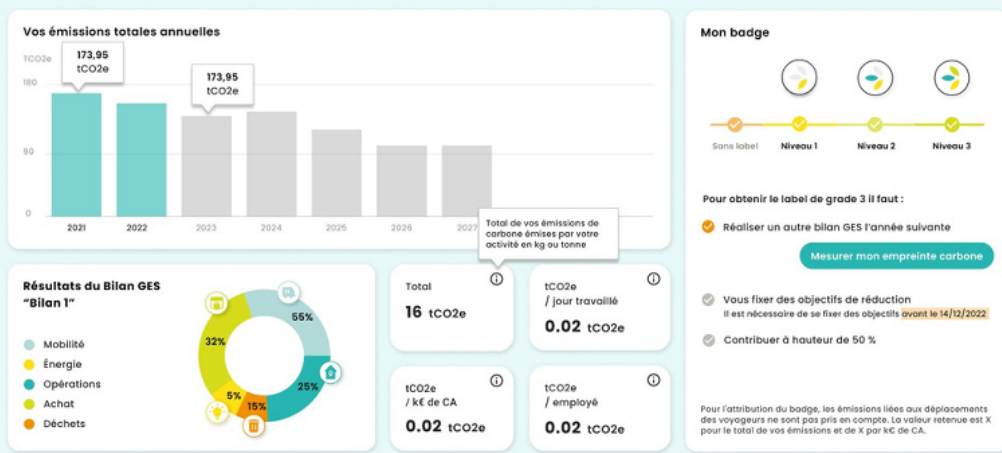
Vos émissions totales annuelles

tCO2e

173,95
tCO2e

173,95
tCO2e

180

90

0

2021
2022
2023
2024
2025
2026
2027

Total de vos émissions de carbone émises par votre activité en kg ou tonne

Résultats du Bilan GES "Bilan 1"

Mobilité
Énergie
Opérations
Achat
Déchets

55%
32%
25%
5%
15%

Total
16 tCO2e

tCO2e / jour travaillé
0.02 tCO2e

tCO2e / k€ de CA
0.02 tCO2e

tCO2e / employé
0.02 tCO2e

Mon badge

Sans label
Niveau 1
Niveau 2
Niveau 3

Pour obtenir le label de grade 3 il faut :

Réaliser un autre bilan GES l'année suivante

Mesurer mon empreinte carbone

Vous fixer des objectifs de réduction
Il est nécessaire de se fixer des objectifs avant le 14/12/2022

Contribuer à hauteur de 50 %

Pour l'attribution du badge, les émissions liées aux déplacements des voyageurs ne sont pas pris en compte. La valeur retenue est X pour le total de vos émissions et de X par k€ de CA.